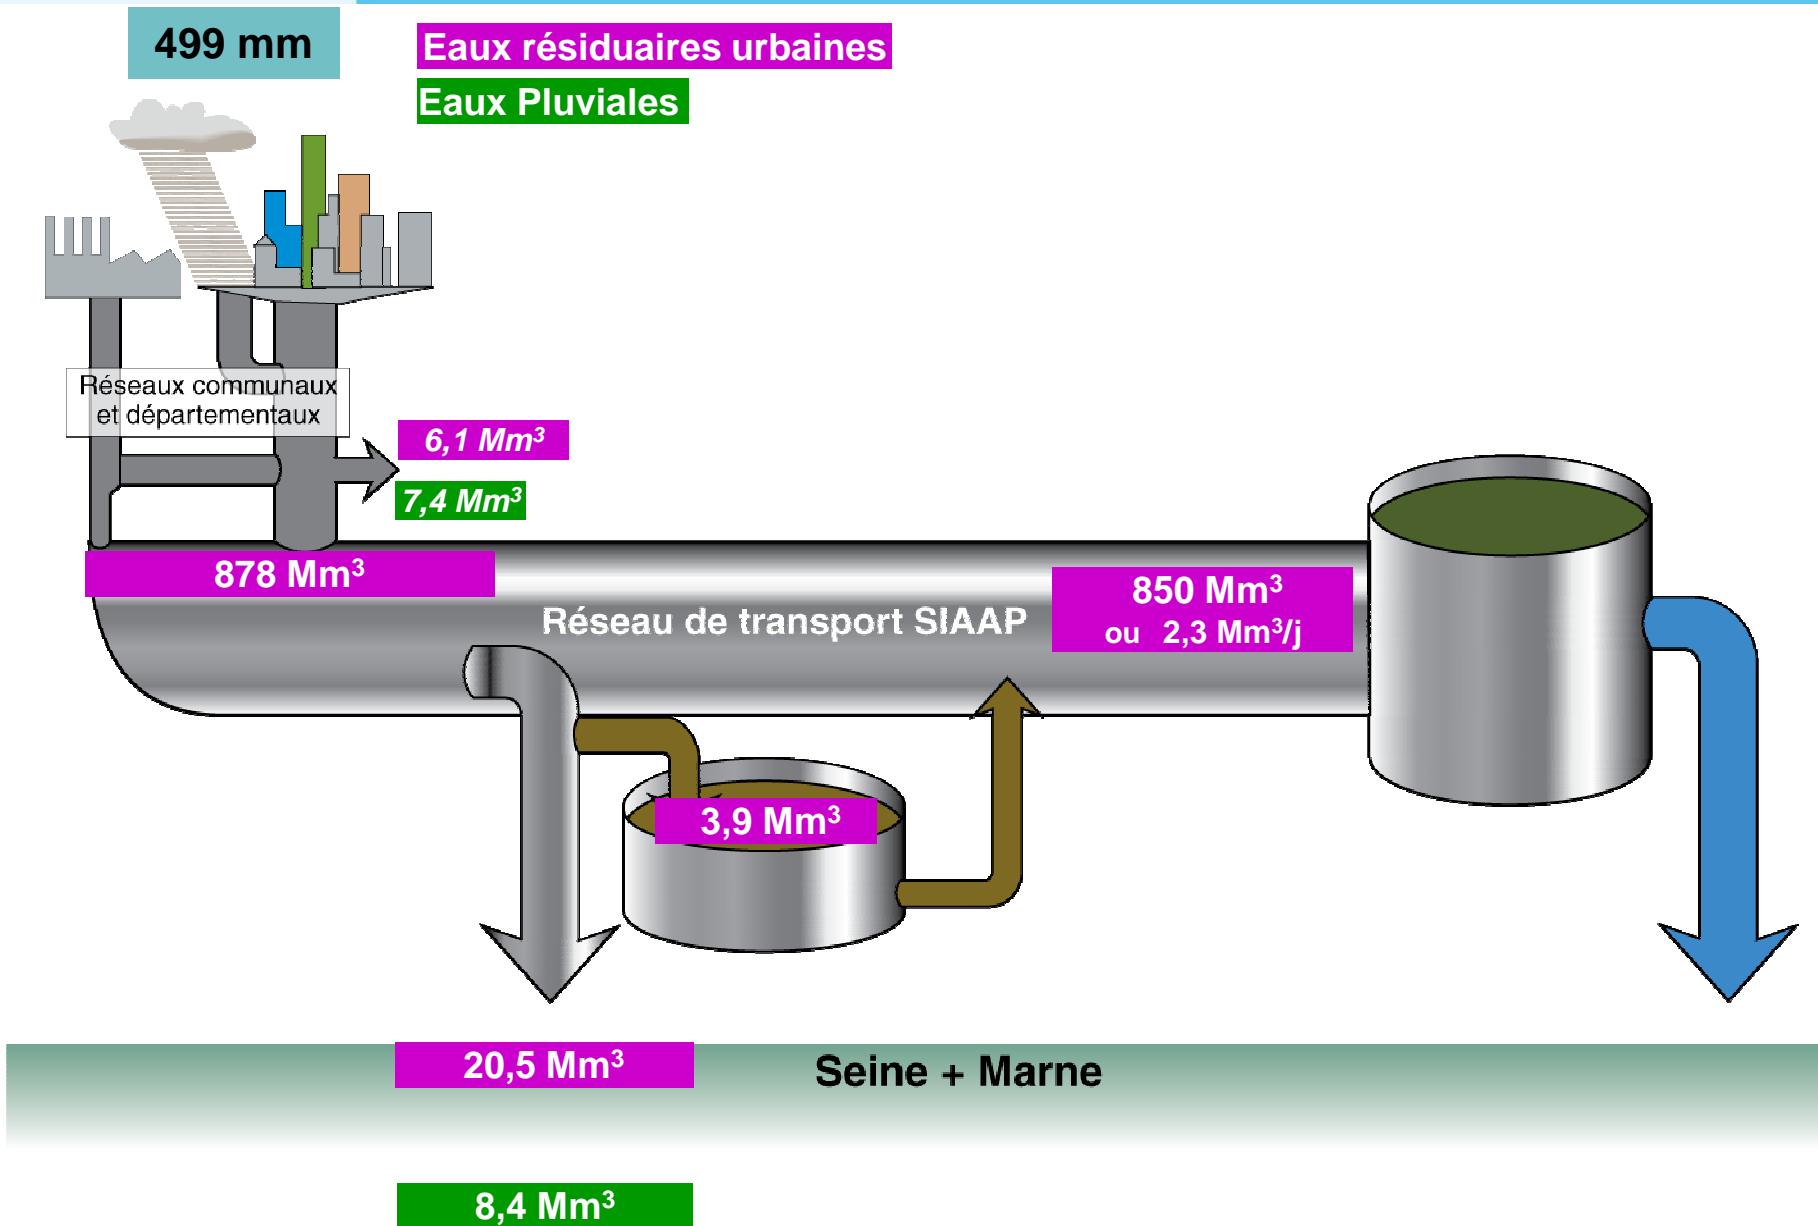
499 mm

Eaux résiduaires urbaines

Eaux Pluviales

Réseaux communaux et départementaux

6,1 Mm$^3$

7,4 Mm$^3$

878 Mm$^3$

Réseau de transport SIAAP

850 Mm$^3$
ou 2,3 Mm$^3$/j

3,9 Mm$^3$

20,5 Mm$^3$

Seine + Marne

8,4 Mm$^3$